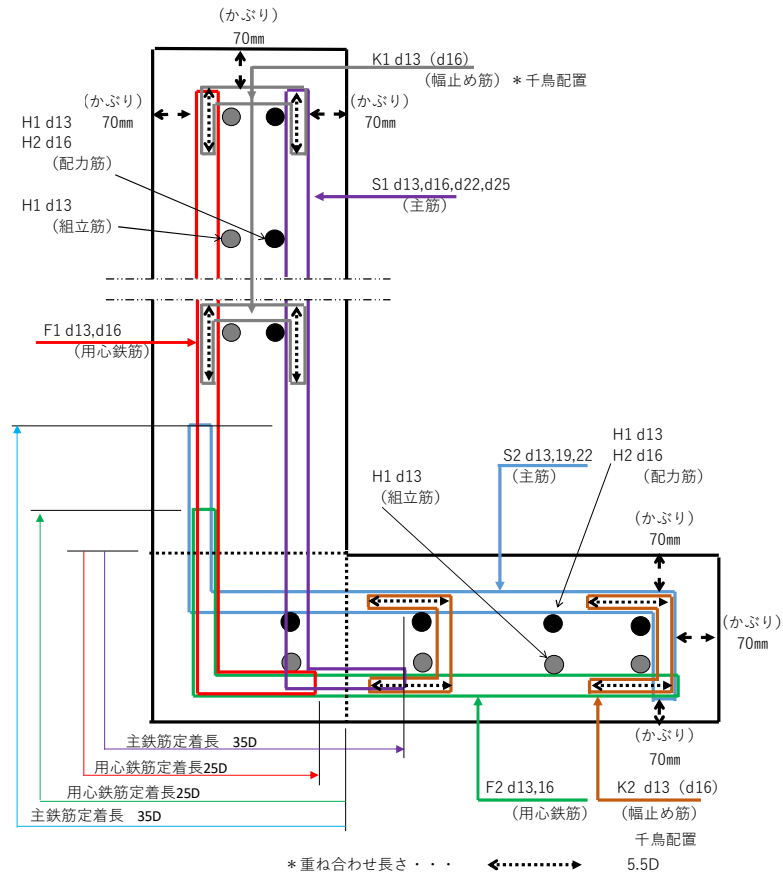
（かぶり）
70㎜

K1 d13（d16）
（幅止め筋）＊千鳥配置

（かぶり）
70㎜

（かぶり）
70㎜

H1 d13
H2 d16
（配力筋）

S1 d13,d16,d22,d25
（主筋）

H1 d13
（組立筋）

F1 d13,d16
（用心鉄筋）

H1 d13
H2 d16
（配力筋）

S2 d13,19,22
（主筋）

H1 d13
（組立筋）

（かぶり）
70㎜

（かぶり）
70㎜

（かぶり）
70㎜

主鉄筋定着長　35D
用心鉄筋定着長25D
用心鉄筋定着長25D
主鉄筋定着長　35D

F2 d13,16
（用心鉄筋）

K2　d13（d16）
（幅止め筋）
千鳥配置

＊重ね合わせ長さ・・・　　5.5D